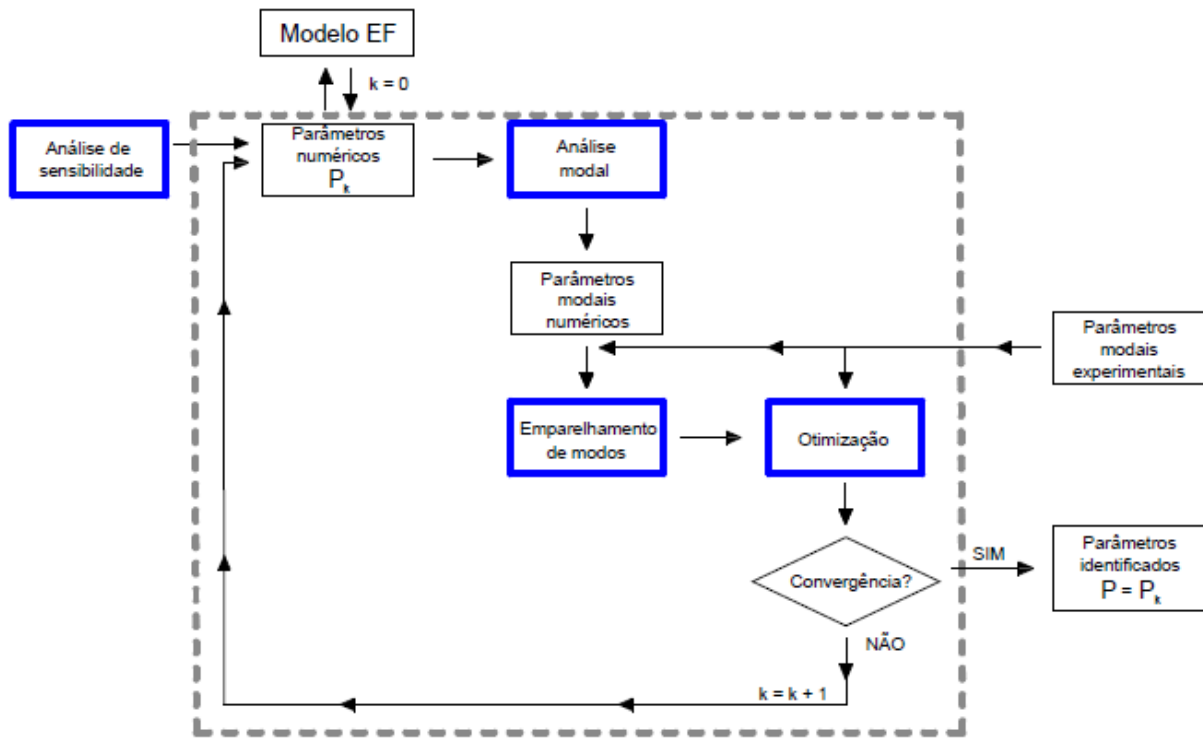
Modelo EF

k = 0

Análise de sensibilidade

Parâmetros numéricos $P_k$

Análise modal

Parâmetros modais numéricos

Parâmetros modais experimentais

Emparelhamento de modos

Otimização

Convergência?

SIM

Parâmetros identificados $P = P_k$

NÃO

k = k + 1